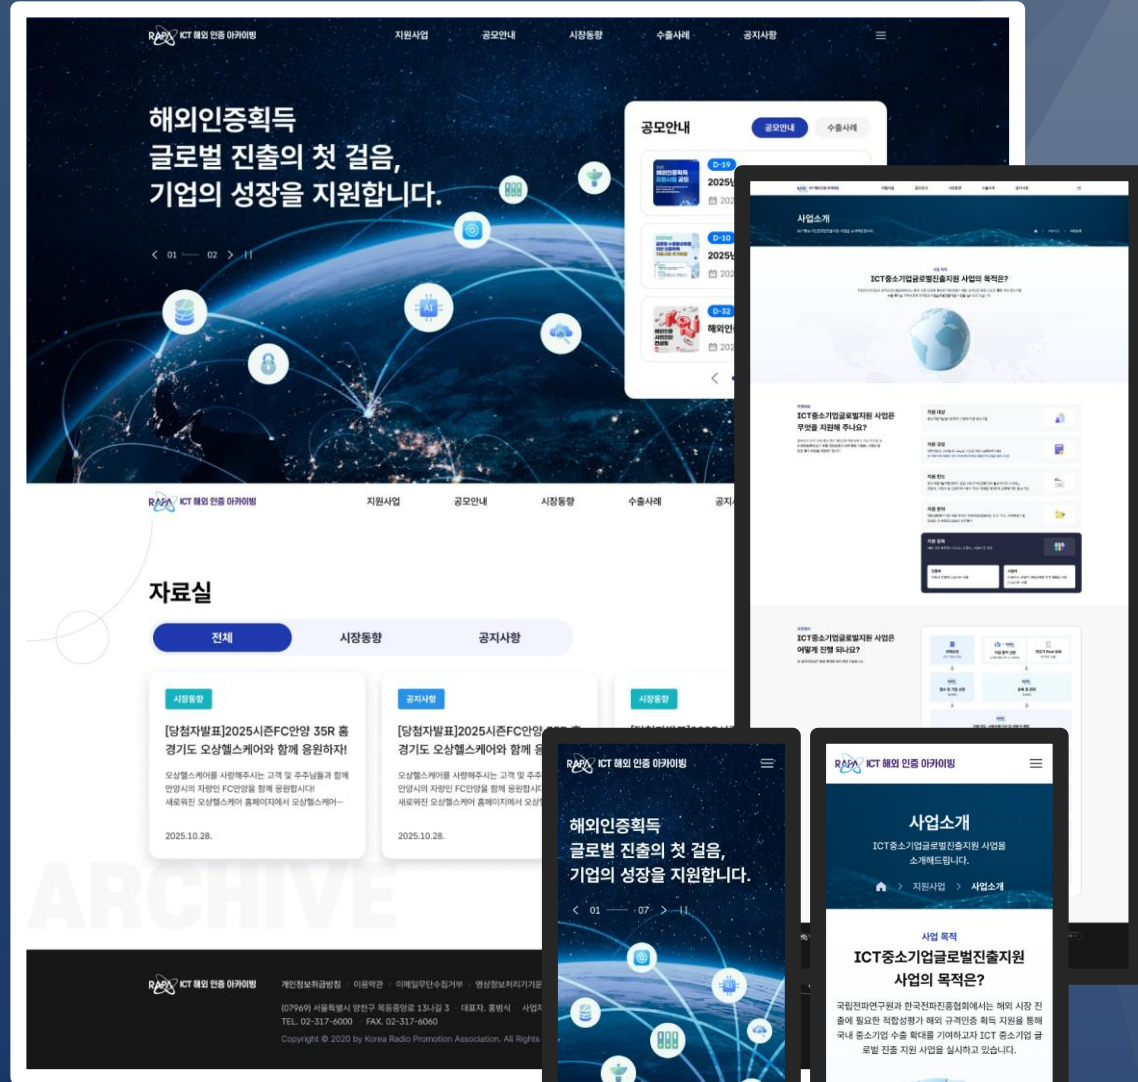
RAPA ICT 해외 인증 아카이빙

지원사업 공모안내 시장동향 수출사례 공지사항

해외인증획득
글로벌 진출의 첫 걸음,
기업의 성장을 지원합니다.

< 01 02 > ||

공모안내
공모안내 수출사례

D-19
2025
2025

D-10
2025
2025

D-32
해외인
2025

RAPA ICT 해외 인증 아카이빙
지원사업 공모안내 시장동향 수출사례 공지

자료실

전체 시장동향 공지사항

시장동향
[당첨자발표]2025시즌FC안양 35R 홈경기도 오상헬스케어와 함께 응원하자!
오상헬스케어를 사랑해주시는 고객 및 주주님들과 함께 안양시의 자랑인 FC안양을 함께 응원합시다! 새로워진 오상헬스케어 홈페이지에서 오상헬스케어...
2025.10.28.

공지사항
[당첨자발표]2025시즌FC안양 35R 홈경기도 오상헬스케어와 함께 응
오상헬스케어를 사랑해주시는 고객 및 주주 안양시의 자랑인 FC안양을 함께 응원합시다 새로워진 오상헬스케어 홈페이지에서 오상
2025.10.28.

시장동향

ARCHIVE

RAPA ICT 해외 인증 아카이빙
개인정보취급방침 이용약관 이메일무단수집거부 영상정보처리기기운
(07969) 서울특별시 양천구 목동중앙로 13나길 3 대표자. 홍방식 사업자
TEL. 02-317-6000 FAX. 02-317-6060
Copyright © 2020 by Korea Radio Promotion Association. All Rights

사업소개

ICT중소기업글로벌진출지원 사업의 목적은?

ICT중소기업글로벌지원 사업은 무엇을 지원해 주나요?

ICT중소기업글로벌지원 사업은 어떻게 진행 되나요?

RAPA ICT 해외 인증 아카이빙

해외인증획득
글로벌 진출의 첫 걸음,
기업의 성장을 지원합니다.

< 01 07 > ||

RAPA ICT 해외 인증 아카이빙

사업소개
ICT중소기업글로벌진출지원 사업을 소개해드립니다.

> 지원사업 > 사업소개

사업 목적
ICT중소기업글로벌진출지원 사업의 목적은?

국립전파연구원과 한국전파진흥협회에서는 해외 시장 진출에 필요한 적합성평가 해외 규격인증 획득 지원을 통해 국내 중소기업 수출 확대를 기여하고자 ICT 중소기업 글로벌 진출 지원 사업을 실시하고 있습니다.